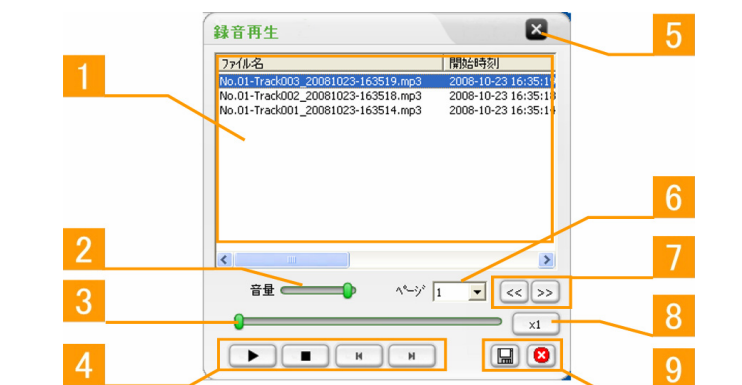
録音再生

| ファイル名 | 開始時刻 |
|---|---|
| No.01-Track003_20081023-163519.mp3 | 2008-10-23 16:35:1 |
| No.01-Track002_20081023-163518.mp3 | 2008-10-23 16:35:1 |
| No.01-Track001_20081023-163514.mp3 | 2008-10-23 16:35:1 |

音量

ページ 1

<< >>

x1

1
2
3
4
5
6
7
8
9